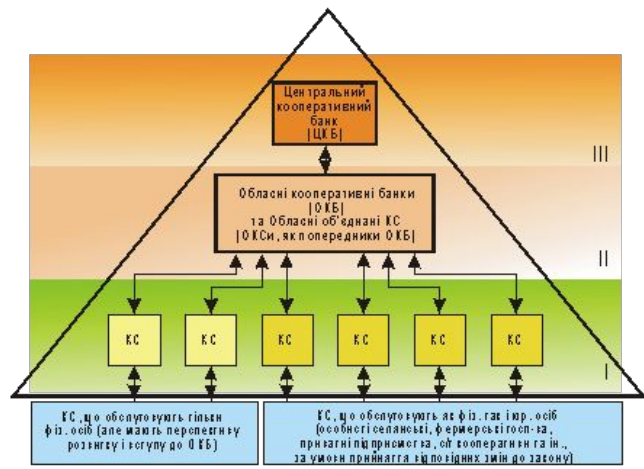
Центральний кооперативний банк (ЦКБ)

III

Обласні кооперативні банки (ОКБ) та Обласні об'єднані КС (ОКСи, як попередники ОКБ)

II

КС

КС

КС

КС

КС

КС

I

КС, що обслуговують гільки фіз. осіб (але мають перспективу розвитку і вступу до ОКБ)

КС, що обслуговують як фіз. так і юр. осіб (особисті селянські, фермерські госп-ва, приватні підприємства, с/г кооперативи та ін., за умови прийняття відповідних змін до закону)